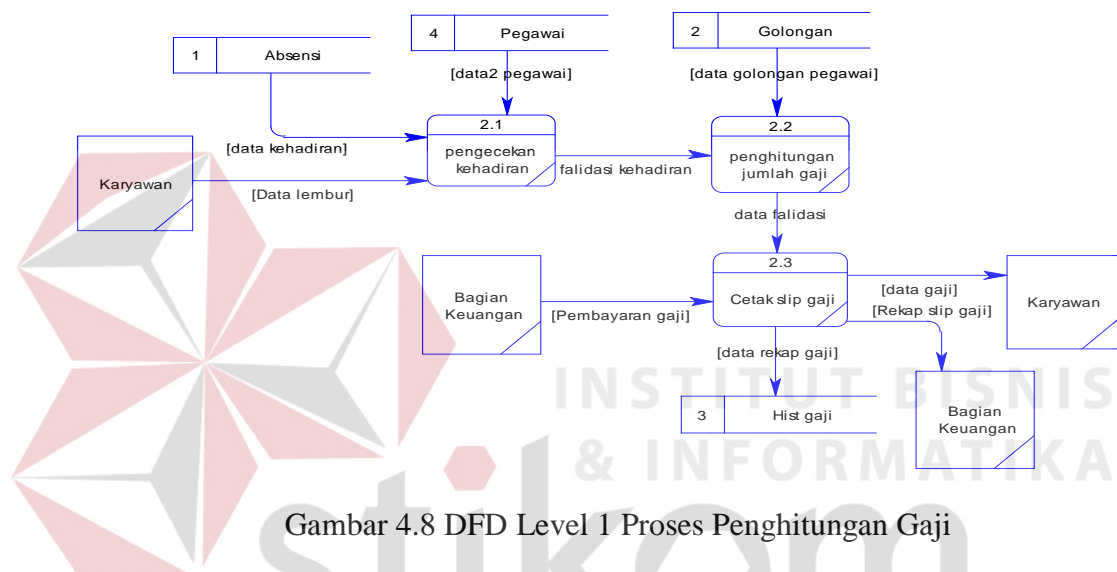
4 Pegawai

2 Golongan

1 Absensi

[data2 pegawai]

[data golongan pegawai]

[data kehadiran]

2.1
pengecekan kehadiran

2.2
penghitungan jumlah gaji

Karyawan

falidasi kehadiran

[Data lembur]

data falidasi

2.3
Cetak slip gaji

Bagian Keuangan

[Pembayaran gaji]

[data gaji]

[Rekap slip gaji]

Karyawan

[data rekap gaji]

3 Hist gaji

Bagian Keuangan

INSTITUT BISNIS & INFORMATIKA

Gambar 4.8 DFD Level 1 Proses Penghitungan Gaji

stikom